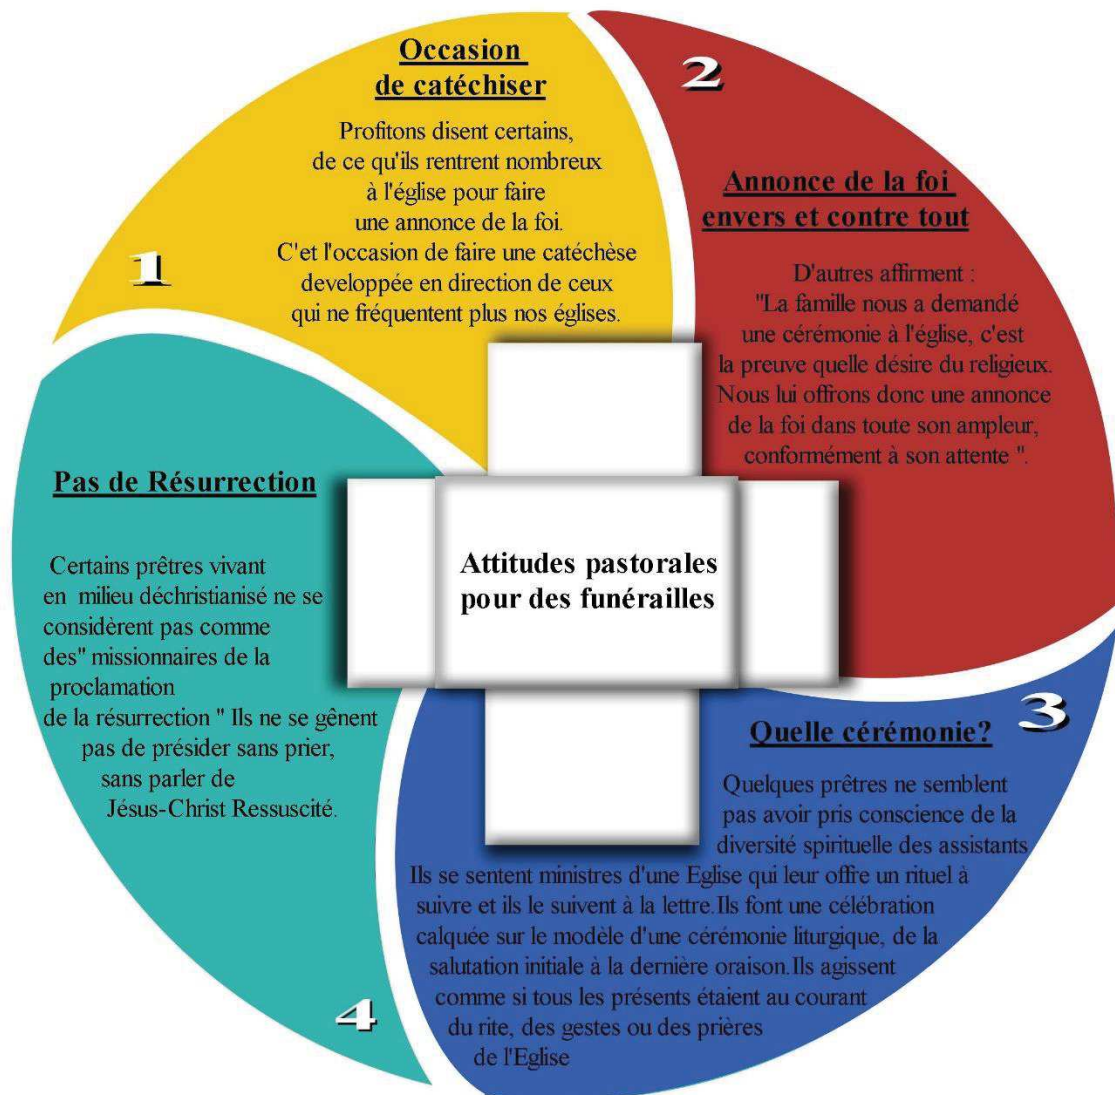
Occasion de catéchiser

Profitons disent certains, de ce qu'ils rentrent nombreux à l'église pour faire une annonce de la foi. C'et l'occasion de faire une catéchèse developpée en direction de ceux qui ne fréquentent plus nos églises.

1

2

Annonce de la foi envers et contre tout

D'autres affirment : "La famille nous a demandé une cérémonie à l'église, c'est la preuve quelle désire du religieux. Nous lui offrons donc une annonce de la foi dans toute son ampleur, conformément à son attente ".

Attitudes pastorales pour des funérailles

Pas de Résurrection

Certains prêtres vivant en milieu déchristianisé ne se considèrent pas comme des" missionnaires de la proclamation de la résurrection " Ils ne se gênent pas de présider sans prier, sans parler de Jésus-Christ Ressuscité.

3

Quelle cérémonie?

Quelques prêtres ne semblent pas avoir pris conscience de la diversité spirituelle des assistants Ils se sentent ministres d'une Eglise qui leur offre un rituel à suivre et ils le suivent à la lettre. Ils font une célébration calquée sur le modèle d'une cérémonie liturgique, de la salutation initiale à la dernière oraison. Ils agissent comme si tous les présents étaient au courant du rite, des gestes ou des prières de l'Eglise

4